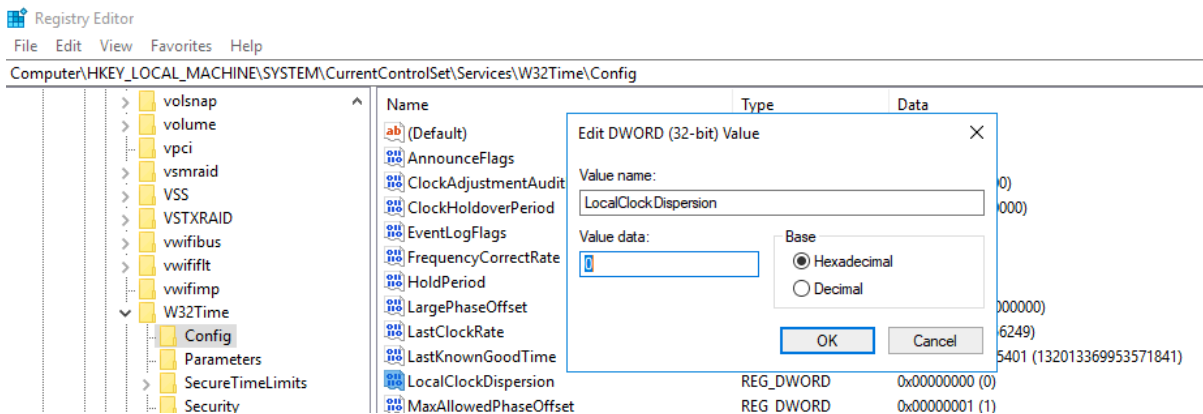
Registry Editor
File Edit View Favorites Help
Computer\HKEY_LOCAL_MACHINE\SYSTEM\CurrentControlSet\Services\W32Time\Config

volsnap
volume
vpci
vsmraid
VSS
VSTXRAID
vwifibus
vwififlt
vwifimp
W32Time
Config
Parameters
SecureTimeLimits
Security

| Name | Type | Data |
|---|---|---|
| (Default) | | |
| AnnounceFlags | | |
| ClockAdjustmentAudit | | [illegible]0) |
| ClockHoldoverPeriod | | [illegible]000) |
| EventLogFlags | | |
| FrequencyCorrectRate | | |
| HoldPeriod | | |
| LargePhaseOffset | | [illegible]000000) |
| LastClockRate | | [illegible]6249) |
| LastKnownGoodTime | | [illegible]5401 (132013369953571841) |
| LocalClockDispersion | REG_DWORD | 0x00000000 (0) |
| MaxAllowedPhaseOffset | REG_DWORD | 0x00000001 (1) |

Edit DWORD (32-bit) Value
Value name:
LocalClockDispersion
Value data:
0
Base
Hexadecimal
Decimal
OK
Cancel